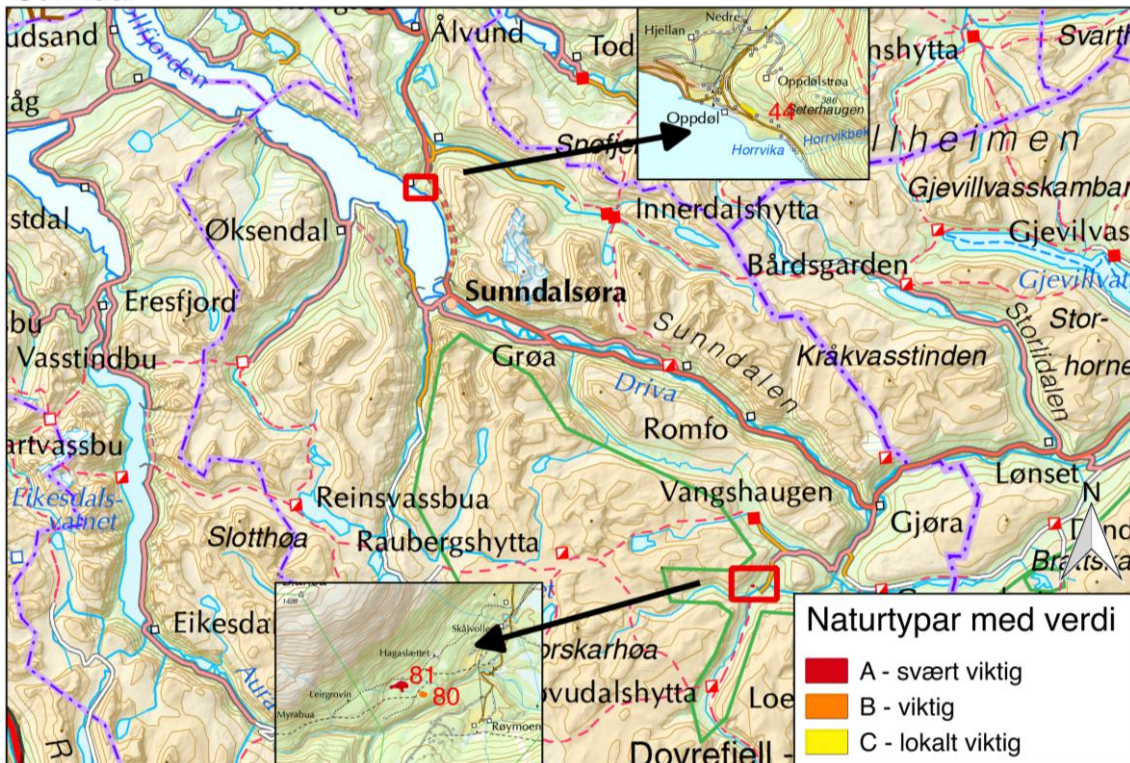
udsand
Ålvund
Tod
nshytta
Svarth
llfjorden
våg
Hjellan
Nedre
Oppdølstrøa
Oppdøl
44
Seterhaugen
386
Horrvika
Horrvikbek
Snøfj
llheimen
Gjevillvasskamba
stdal
Øksendal
Innerdalshytta
Gjevilvas
Bårdsgarden
Gjevillvat
Eresfjord
Sunndalsøra
Stor-
horne
Storlidalen
bu
Vasstindbu
Grøa
Sunndalen
Kråkvasstinden
Driva
artvassbu
Romfo
Lønset
Eikesdals-
vatnet
Reinsvassbua
Vangshaugen
N
Slotthøa
Raubergshytta
Gjøra
Brattsk
1408
Skålvoll
Hagaslættet
81
80
Leirgrovin
Myrabua
Røymoen
Eikesda
Aura
R
orskarhøa
ovudalshytta
Loe
Dovrefjell -
Naturtypar med verdi
A - svært viktig
B - viktig
C - lokalt viktig